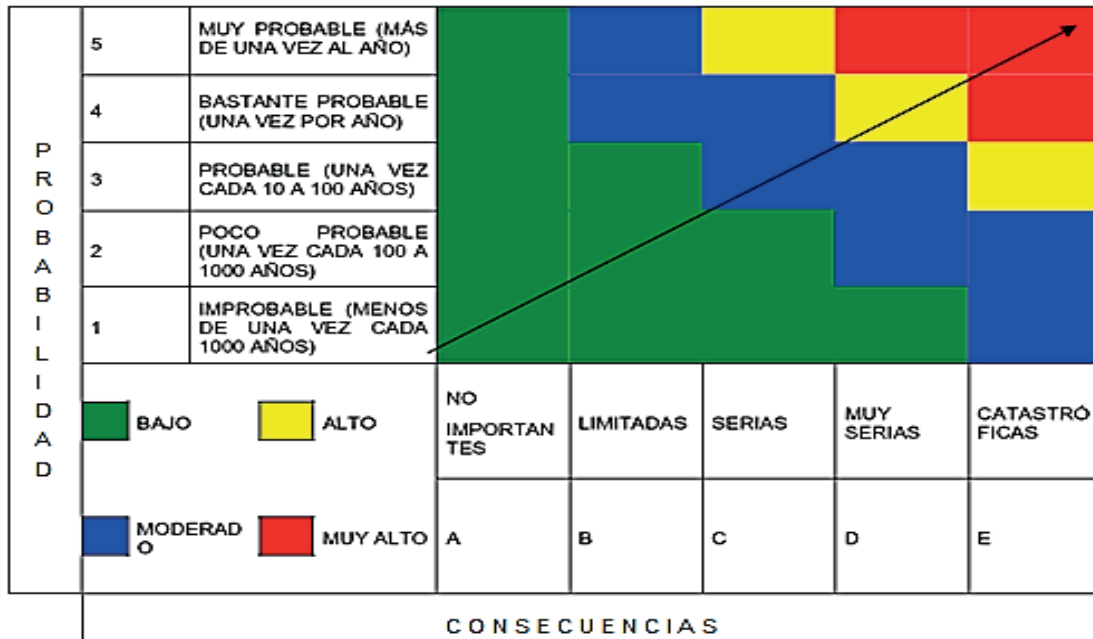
PROBABILIDAD

| | | | | | | |
|---|---|---|---|---|---|---|
| 5 | MUY PROBABLE (MÁS DE UNA VEZ AL AÑO) | | | | | |
| 4 | BASTANTE PROBABLE (UNA VEZ POR AÑO) | | | | | |
| 3 | PROBABLE (UNA VEZ CADA 10 A 100 AÑOS) | | | | | |
| 2 | POCO PROBABLE (UNA VEZ CADA 100 A 1000 AÑOS) | | | | | |
| 1 | IMPROBABLE (MENOS DE UNA VEZ CADA 1000 AÑOS) | | | | | |
| BAJO | ALTO | NO IMPORTANTES | LIMITADAS | SERIAS | MUY SERIAS | CATASTRÓFICAS |
| MODERADO | MUY ALTO | A | B | C | D | E |

CONSECUENCIAS